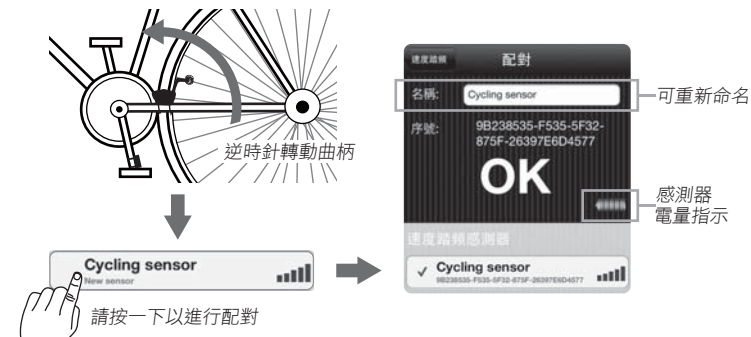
逆時針轉動曲柄

Cycling sensor
New sensor

請按一下以進行配對

速度踏頻
配對

名稱: Cycling sensor
可重新命名
序號: 9B238535-F535-5F32-875F-26397E6D4577
OK
感測器
電量指示

速度踏頻感測器
✓ Cycling sensor
9B238535-F535-5F32-875F-26397E6D4577